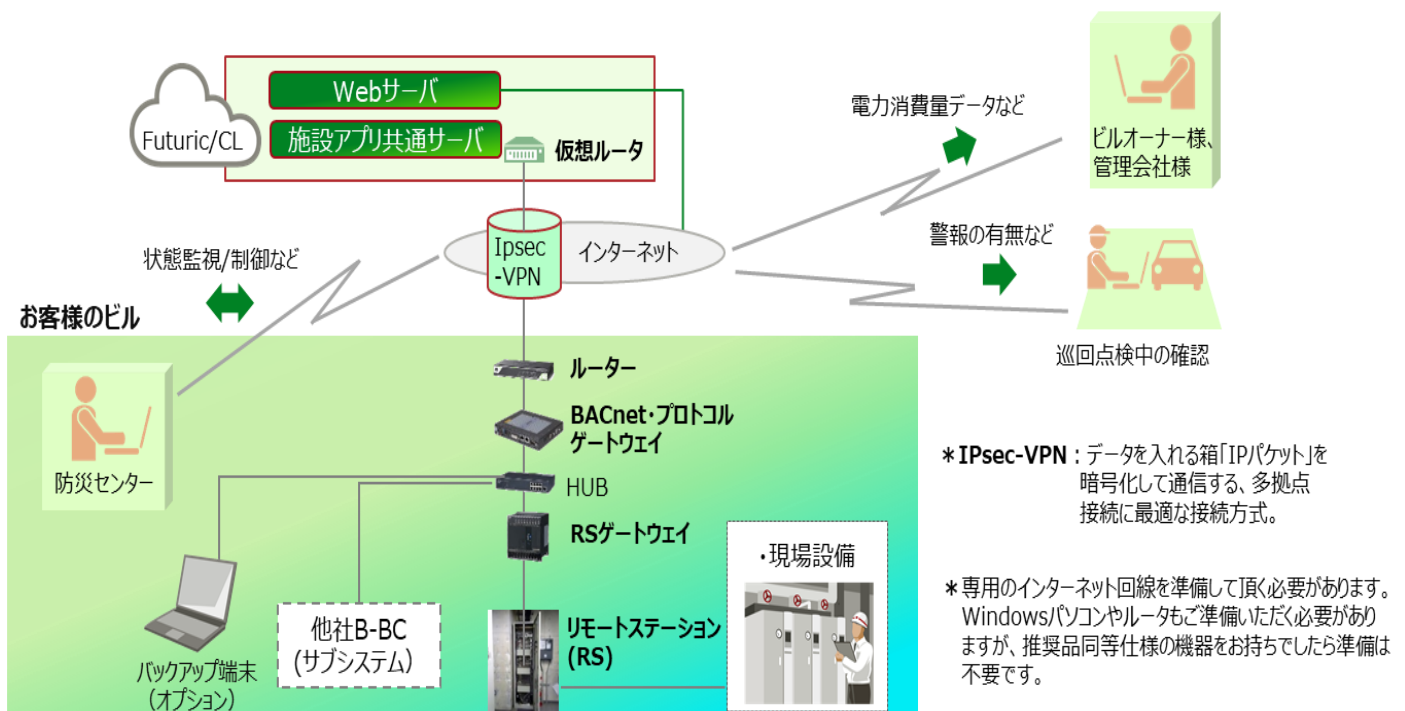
Futuric/CL

Webサーバ

施設アプリ共通サーバ

仮想ルータ

電力消費量データなど

ビルオーナー様、管理会社様

状態監視/制御など

Ipsec -VPN

インターネット

警報の有無など

お客様のビル

巡回点検中の確認

ルーター

BACnet・プロトコルゲートウェイ

防災センター

HUB

＊IPsec-VPN：データを入れる箱「IPパケット」を暗号化して通信する、多拠点接続に最適な接続方式。

RSゲートウェイ

・現場設備

＊専用のインターネット回線を準備して頂く必要があります。Windowsパソコンやルータもご準備いただく必要がありますが、推奨品同等仕様の機器をお持ちでしたら準備は不要です。

他社B-BC（サブシステム）

リモートステーション（RS）

バックアップ端末（オプション）